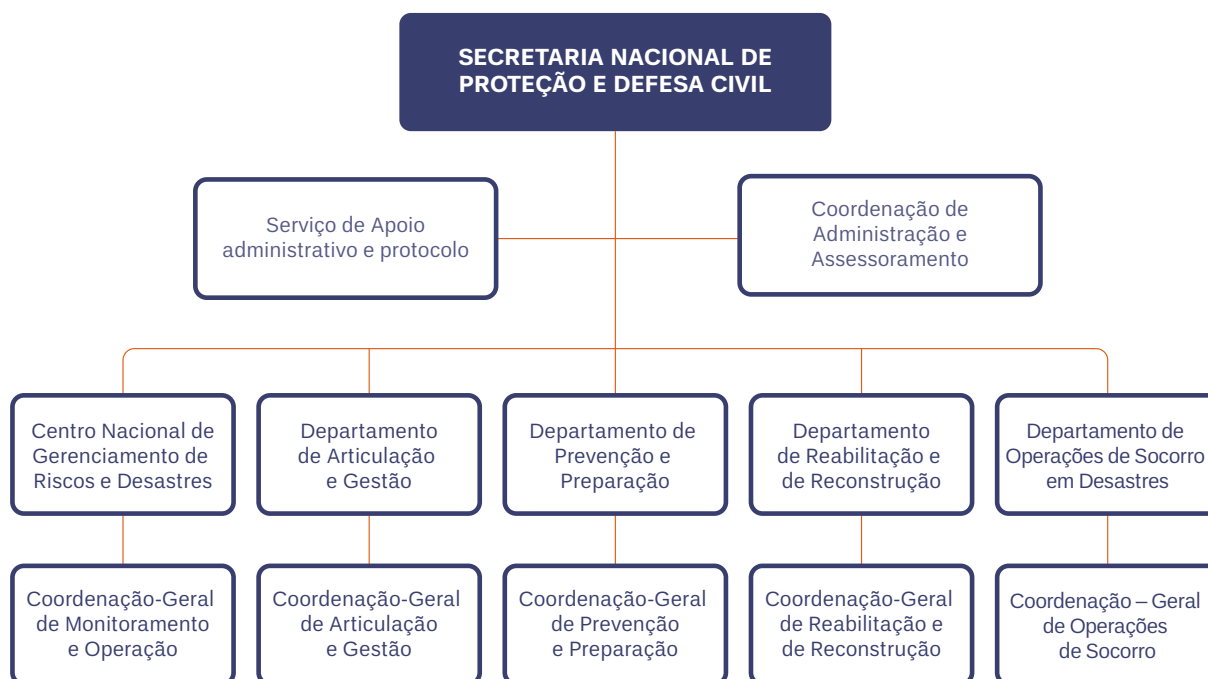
SECRETARIA NACIONAL DE PROTEÇÃO E DEFESA CIVIL

Serviço de Apoio administrativo e protocolo

Coordenação de Administração e Assessoramento

Centro Nacional de Gerenciamento de Riscos e Desastres

Departamento de Articulação e Gestão

Departamento de Prevenção e Preparação

Departamento de Reabilitação e de Reconstrução

Departamento de Operações de Socorro em Desastres

Coordenação-Geral de Monitoramento e Operação

Coordenação-Geral de Articulação e Gestão

Coordenação-Geral de Prevenção e Preparação

Coordenação-Geral de Reabilitação e de Reconstrução

Coordenação – Geral de Operações de Socorro